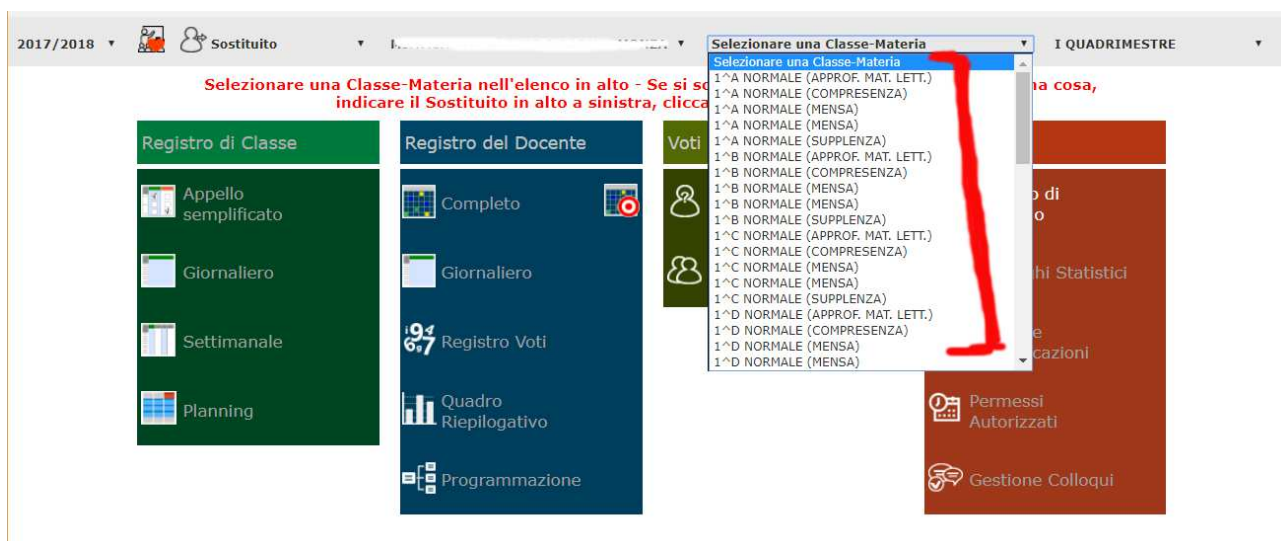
2017/2018 ▾ Sostituito ▾ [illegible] ▾ Selezionare una Classe-Materia ▾ I QUADRIMESTRE ▾

Selezionare una Classe-Materia nell'elenco in alto - Se si so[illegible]na cosa, indicare il Sostituito in alto a sinistra, clicca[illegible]

Selezionare una Classe-Materia
1^A NORMALE (APPROF. MAT. LETT.)
1^A NORMALE (COMPRESENZA)
1^A NORMALE (MENSA)
1^A NORMALE (MENSA)
1^A NORMALE (SUPPLENZA)
1^B NORMALE (APPROF. MAT. LETT.)
1^B NORMALE (COMPRESENZA)
1^B NORMALE (MENSA)
1^B NORMALE (MENSA)
1^B NORMALE (SUPPLENZA)
1^C NORMALE (APPROF. MAT. LETT.)
1^C NORMALE (COMPRESENZA)
1^C NORMALE (MENSA)
1^C NORMALE (MENSA)
1^C NORMALE (SUPPLENZA)
1^D NORMALE (APPROF. MAT. LETT.)
1^D NORMALE (COMPRESENZA)
1^D NORMALE (MENSA)
1^D NORMALE (MENSA)

Registro di Classe
Appello semplificato
Giornaliero
Settimanale
Planning

Registro del Docente
Completo
Giornaliero
Registro Voti
Quadro Riepilogativo
Programmazione

Voti

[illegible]o di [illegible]o
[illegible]hi Statistici
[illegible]e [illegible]cazioni
Permessi Autorizzati
Gestione Colloqui